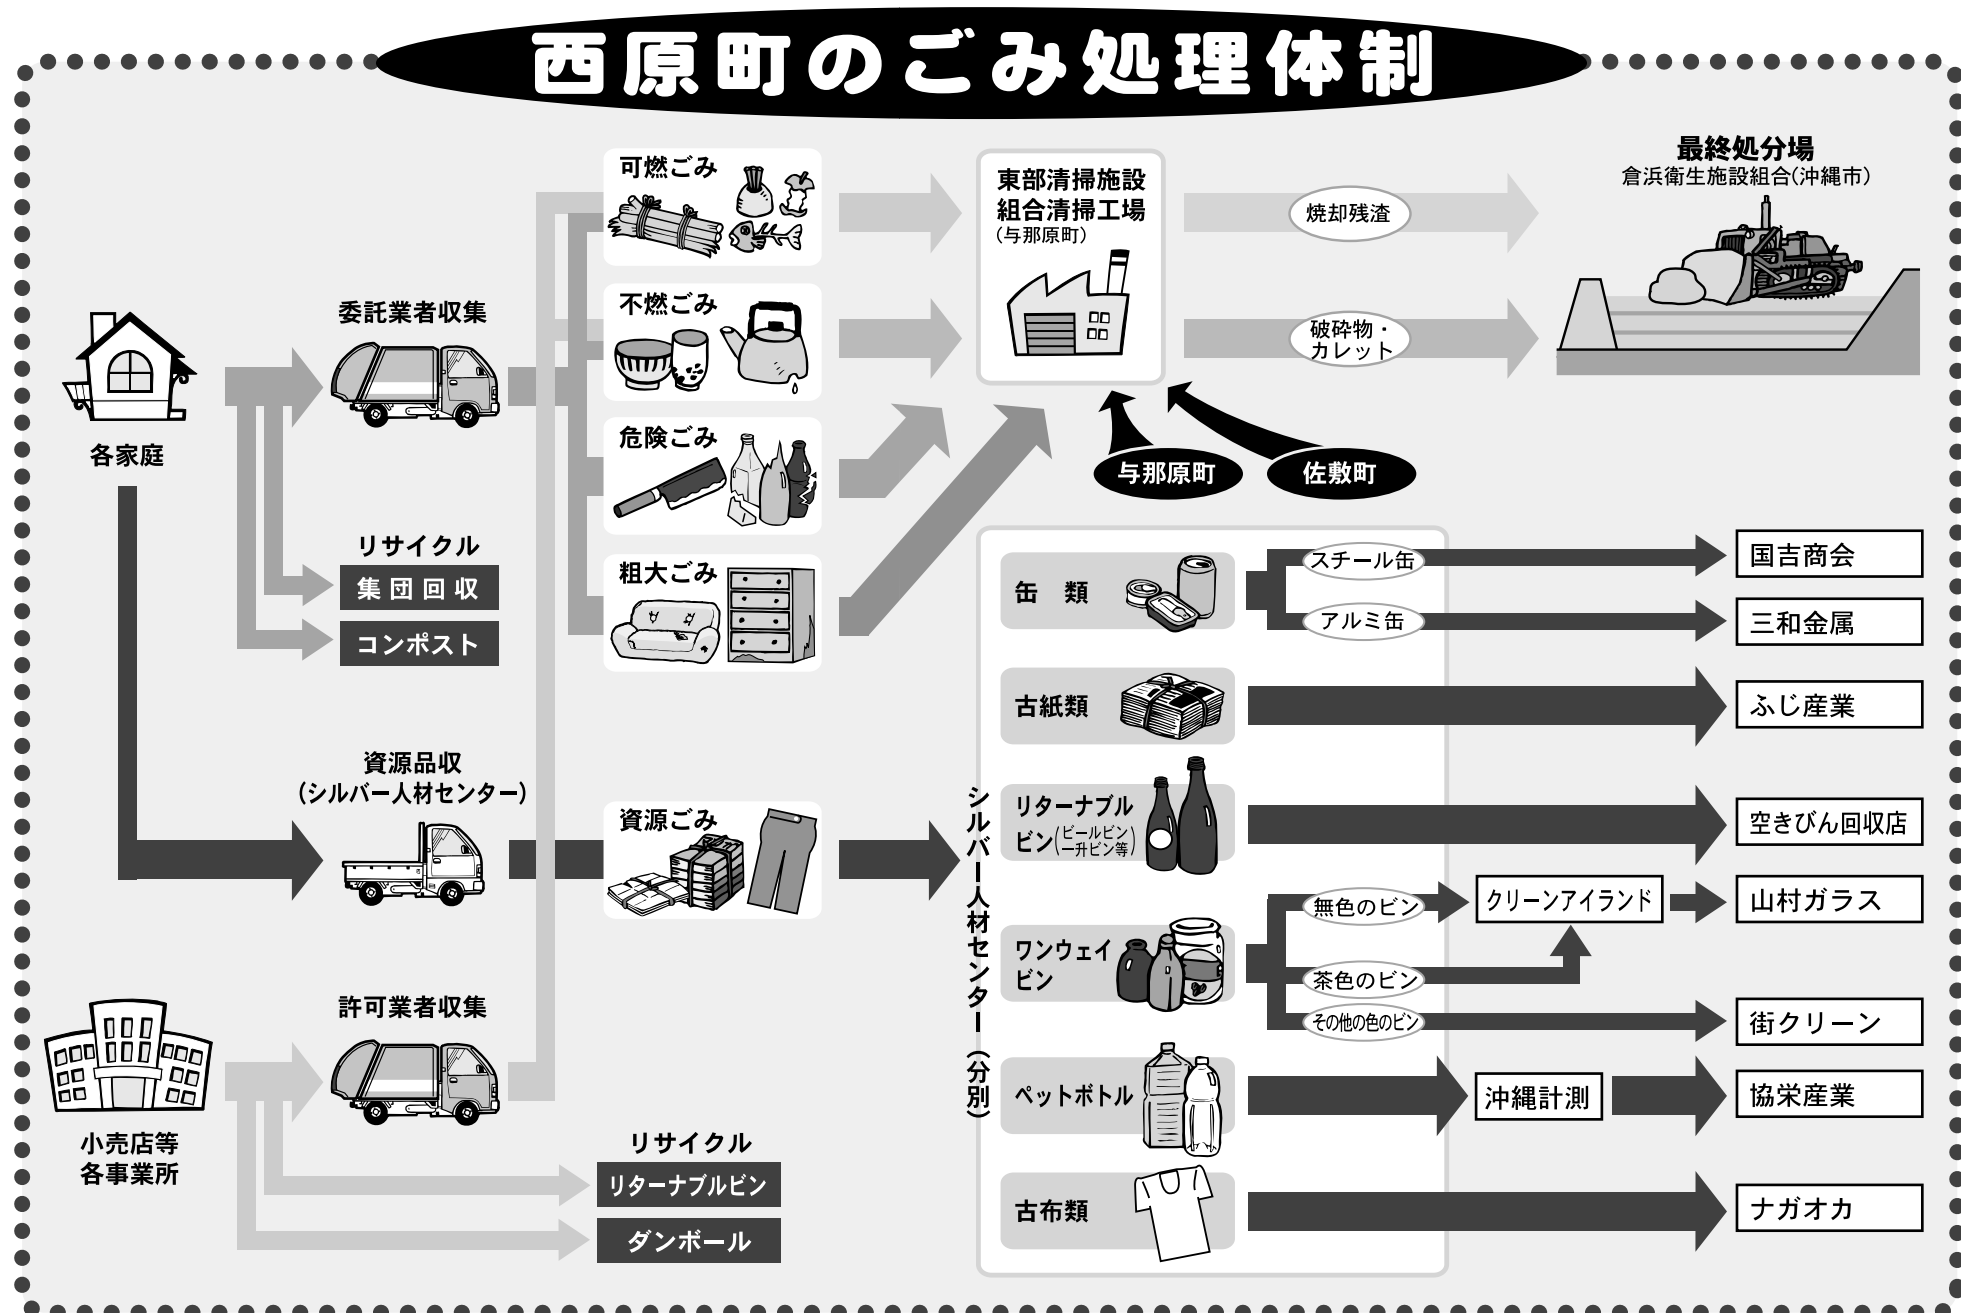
西原町のごみ処理体制

各家庭

委託業者収集

リサイクル
集団回収
コンポスト

資源品収
(シルバー人材センター)

小売店等
各事業所

許可業者収集

リサイクル
リターナブルビン
ダンボール

可燃ごみ
不燃ごみ
危険ごみ
粗大ごみ
資源ごみ

東部清掃施設
組合清掃工場
(与那原町)

与那原町
佐敷町

焼却残渣
破砕物・
カレット

最終処分場
倉浜衛生施設組合(沖縄市)

シルバー人材センター(分別)

缶 類
スチール缶
アルミ缶
国吉商会
三和金属

古紙類
ふじ産業

リターナブル
ビン(ビールビン 一升ビン等)
空きびん回収店

ワンウェイ
ビン
無色のビン
茶色のビン
その他の色のビン
クリーンアイランド
山村ガラス
街クリーン

ペットボトル
沖縄計測
協栄産業

古布類
ナガオカ